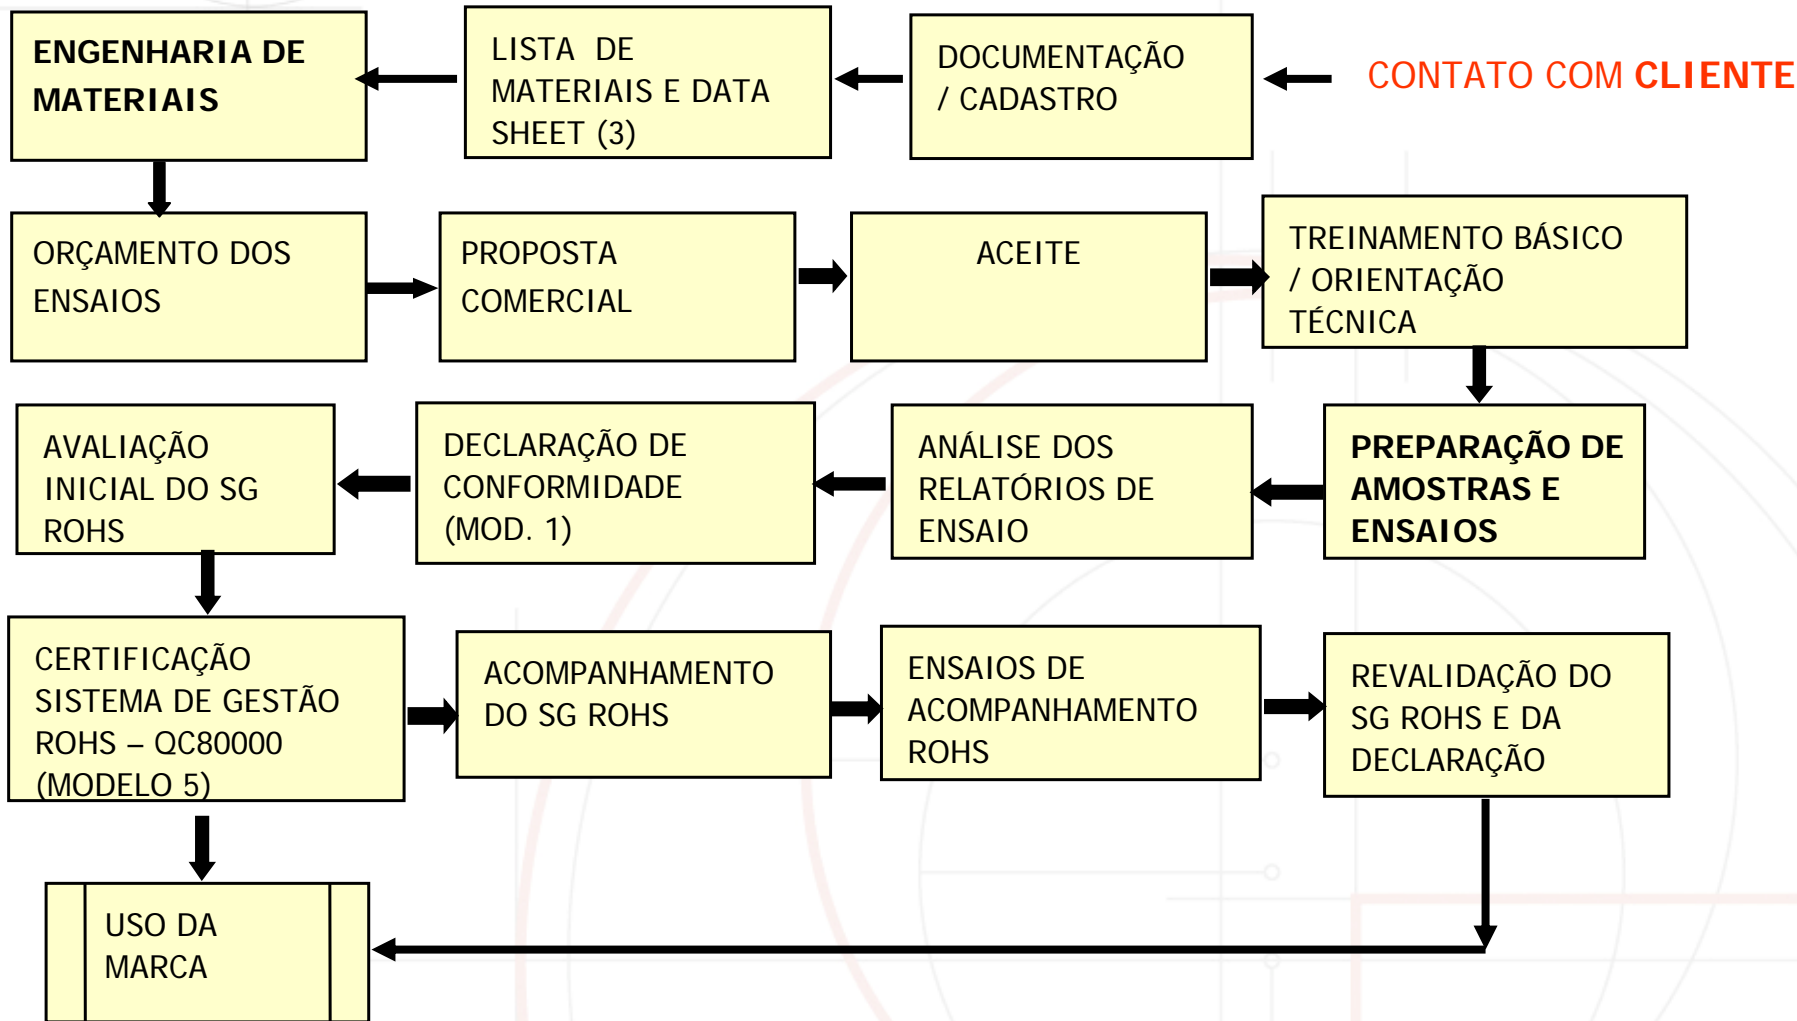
CONTATO COM **CLIENTE**

DOCUMENTAÇÃO / CADASTRO

LISTA DE MATERIAIS E DATA SHEET (3)

ENGENHARIA DE MATERIAIS

ORÇAMENTO DOS ENSAIOS

PROPOSTA COMERCIAL

ACEITE

TREINAMENTO BÁSICO / ORIENTAÇÃO TÉCNICA

PREPARAÇÃO DE AMOSTRAS E ENSAIOS

ANÁLISE DOS RELATÓRIOS DE ENSAIO

DECLARAÇÃO DE CONFORMIDADE (MOD. 1)

AVALIAÇÃO INICIAL DO SG ROHS

CERTIFICAÇÃO SISTEMA DE GESTÃO ROHS – QC80000 (MODELO 5)

ACOMPANHAMENTO DO SG ROHS

ENSAIOS DE ACOMPANHAMENTO ROHS

REVALIDAÇÃO DO SG ROHS E DA DECLARAÇÃO

USO DA MARCA